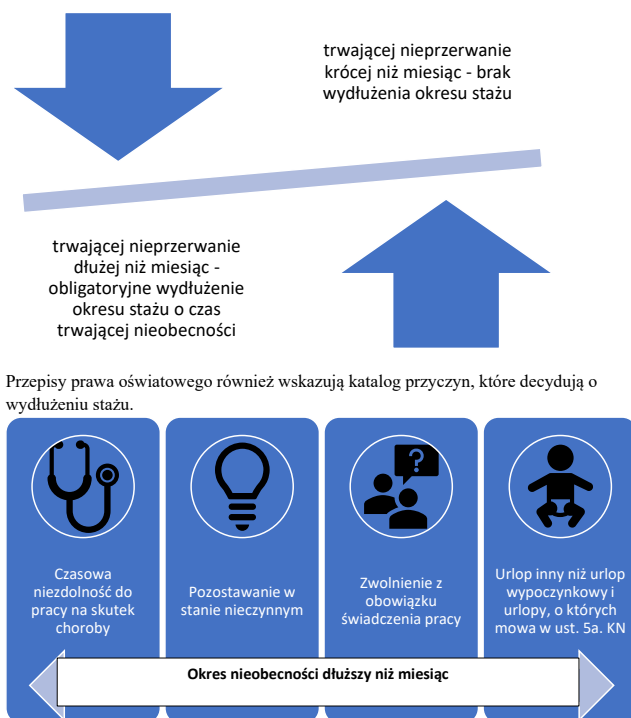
trwającej nieprzerwanie krócej niż miesiąc - brak wydłużenia okresu stażu

trwającej nieprzerwanie dłużej niż miesiąc - obligatoryjne wydłużenie okresu stażu o czas trwającej nieobecności

Przepisy prawa oświatowego również wskazują katalog przyczyn, które decydują o wydłużeniu stażu.

Czasowa niezdolność do pracy na skutek choroby

Pozostawanie w stanie nieczynnym

Zwolnienie z obowiązku świadczenia pracy

Urlop inny niż urlop wypoczynkowy i urlopy, o których mowa w ust. 5a. KN

Okres nieobecności dłuższy niż miesiąc